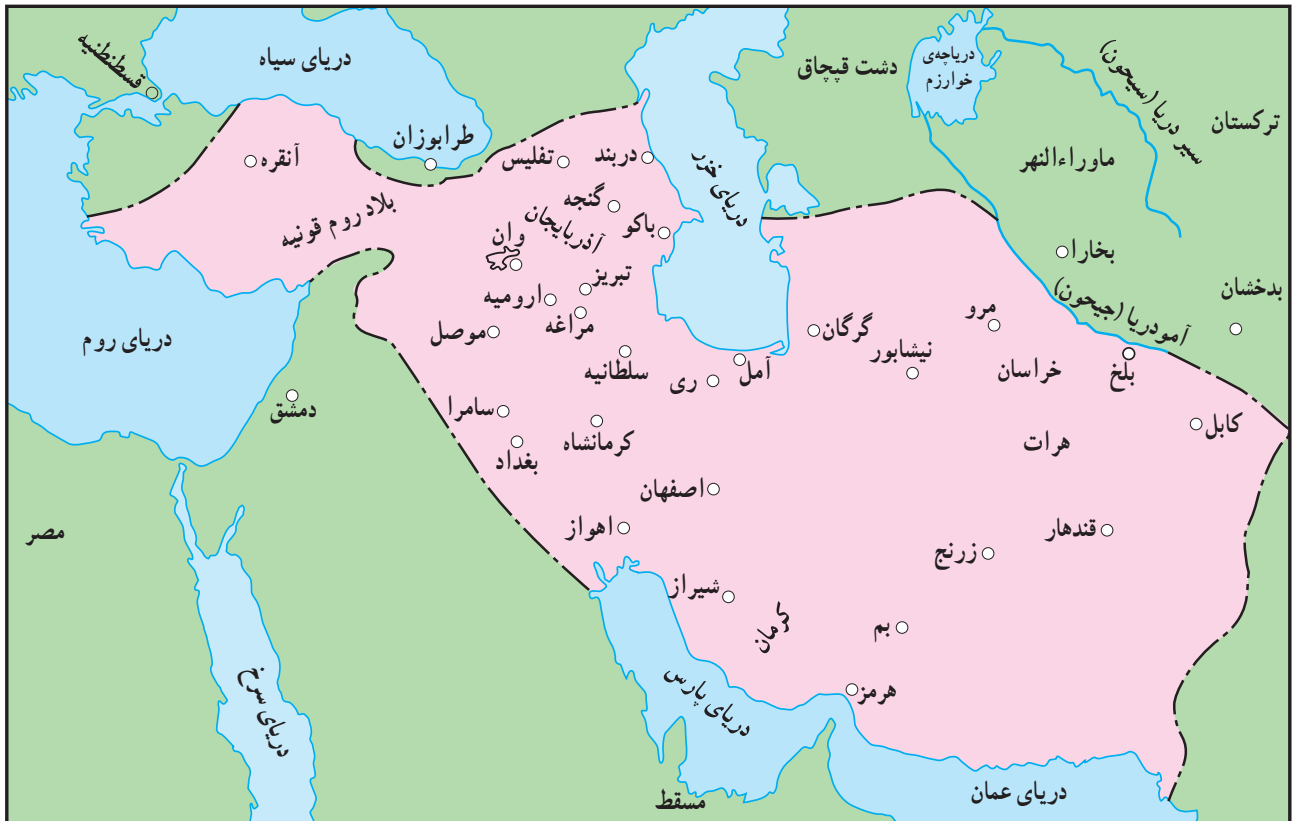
قسطنطنیه
دریای سیاه
دشت قپچاق
دریاچه‌ی خوارزم
سیردریا (سیحون)
ترکستان
آنقره
طرابوزان
تفلیس
دربند
ماوراءالنهر
بلاد روم قونیه
گنجه
آذربایجان
باکو
دریای خزر
بخارا
وان
تبریز
بدخشان
ارومیه
آمودریا (جیحون)
دریای روم
موصل
مراغه
گرگان
مرو
نیشابور
سلطانیه
آمل
ری
خراسان
بلخ
دمشق
سامرا
کابل
کرمانشاه
هرات
بغداد
اصفهان
مصر
اهواز
قندهار
زرنج
شیراز
کرمان
بم
دریای سرخ
دریای پارس
هرمز
مسقط
دریای عمان